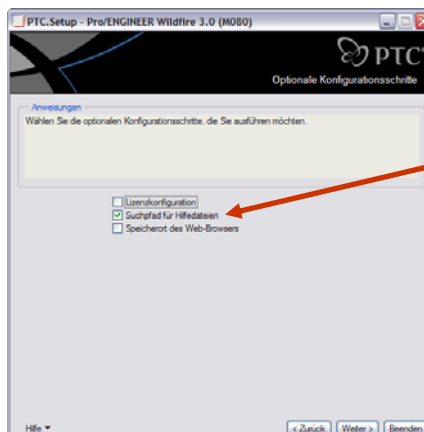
PTC.Setup - Pro/ENGINEER Wildfire 3.0 (M080)

PTC

Optionale Konfigurationsschritte

Anweisungen

Wählen Sie die optionalen Konfigurationsschritte, die Sie ausführen möchten.

Lizenzkonfiguration
Suchpfad für Hilfedateien
Speicherort des Web-Browsers

Hilfe

< Zurück
Weiter >
Beenden